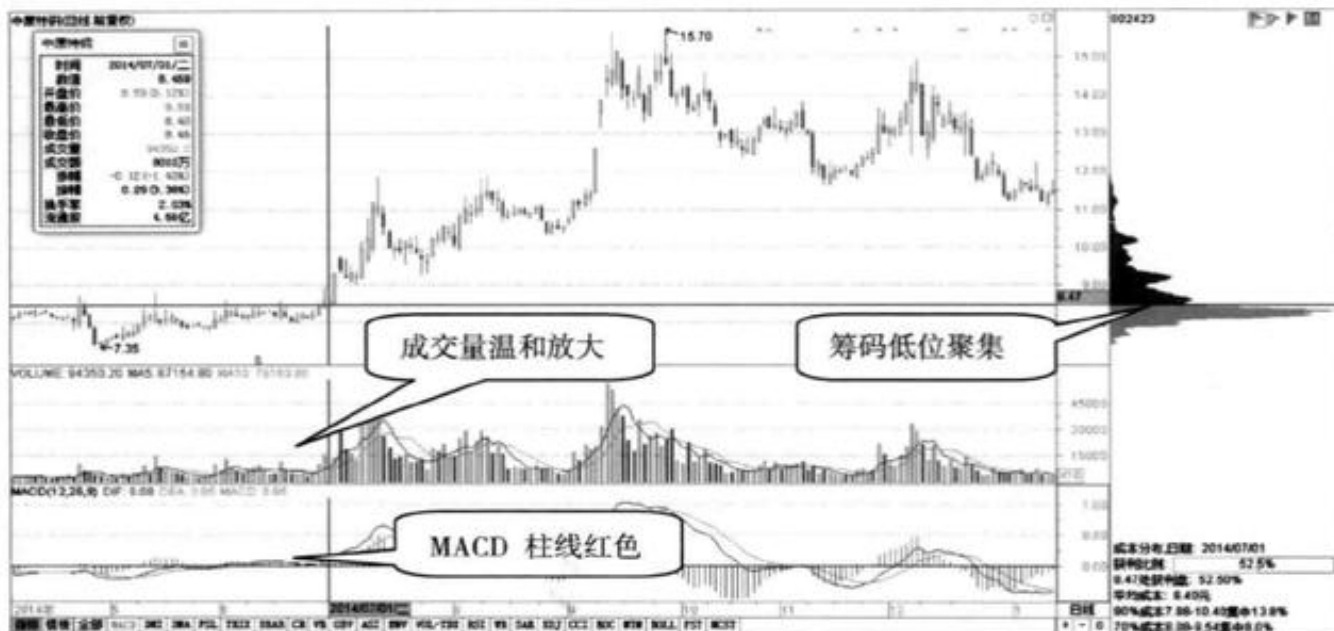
中原特钢(日线 前复权)

中原特钢
时间 2014/07/01/二
数值 8.459
开盘价 8.59
最高价 8.59
最低价 8.40
收盘价 8.46
成交量 94352
成交额 8010万
涨幅 -0.12
振幅 0.09
换手率 2.03%
流通股 4.58亿

15.70
7.35

15.00
14.00
13.00
12.00
11.00
10.00
9.00
8.47

成交量温和放大

筹码低位聚集

VOLUME: 94353.20 MA5: 87164.80 MA10: 73163.00

45000
30000
15000

MACD(12,26,9) DIF: 0.08 DEA: 0.05 MACD: 0.06

MACD 柱线红色

1.00
0.00

2014年 5 6 2014/07/01/二 8 9 10 11 12 3

002423

成本分布,日期: 2014/07/01
获利比例: 52.5%
8.47处获利盘: 52.50%
平均成本: 8.40元
90%成本7.88-10.40集中13.8%
70%成本8.09-9.54集中8.0%

日线